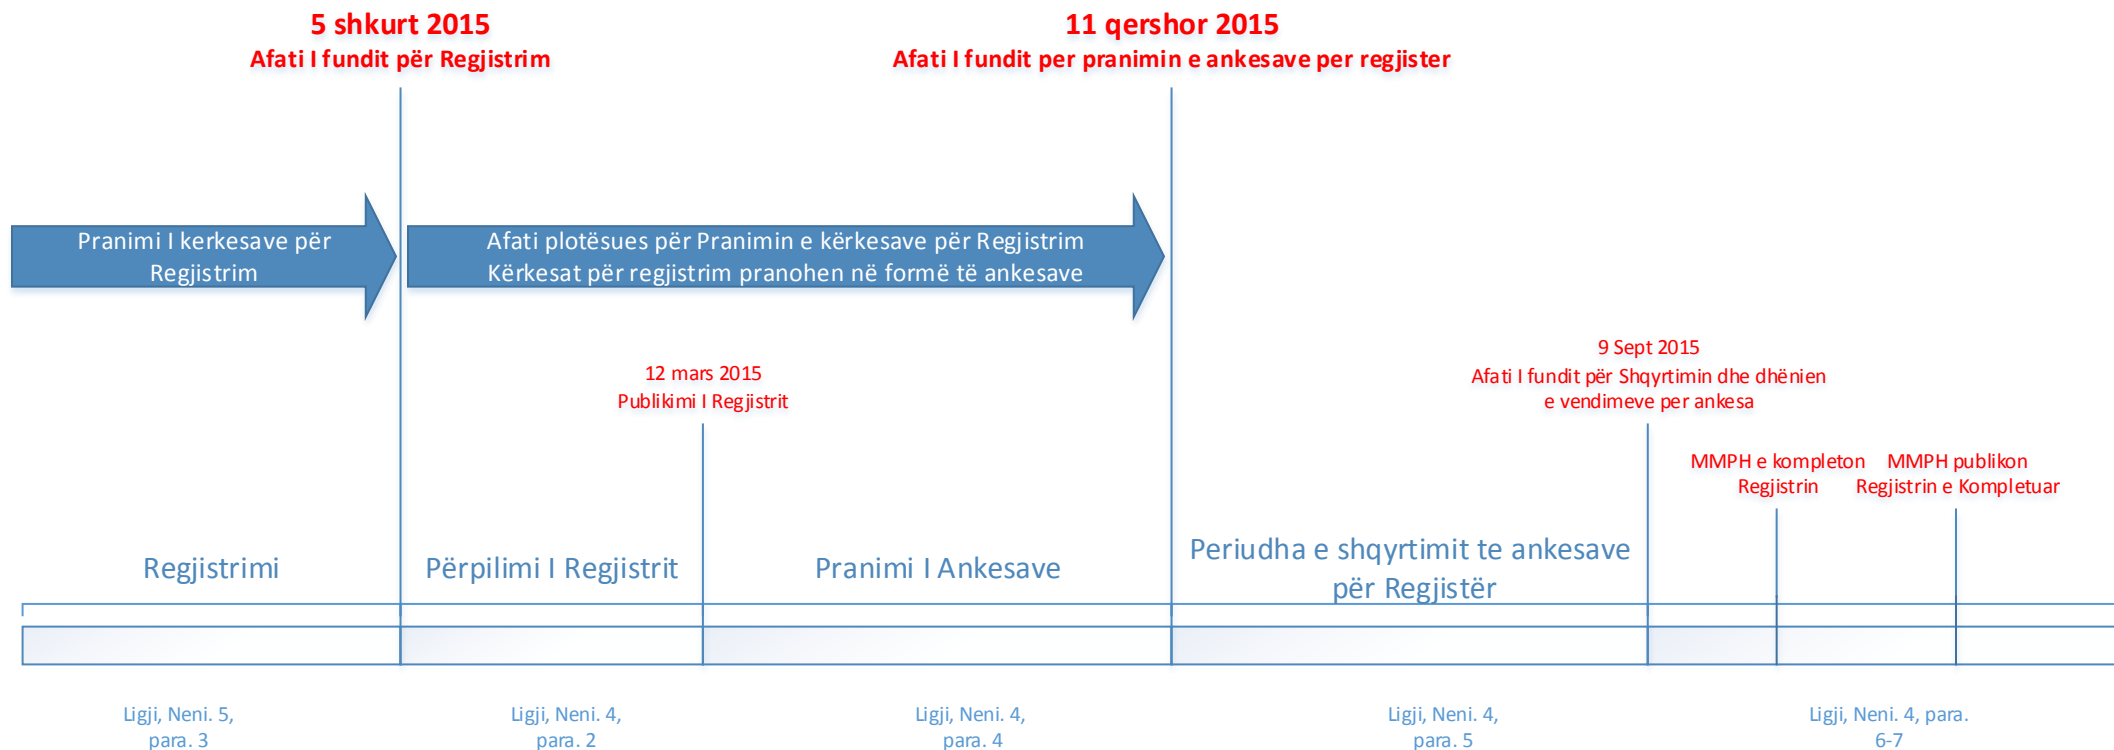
5 shkurt 2015
Afati I fundit për Regjistrim

11 qershor 2015
Afati I fundit per pranimin e ankesave per regjister

Pranimi I kerkesave për Regjistrim

Afati plotësues për Pranimin e kërkesave për Regjistrim
Kërkesat për regjistrim pranohen në formë të ankesave

12 mars 2015
Publikimi I Regjistrit

9 Sept 2015
Afati I fundit për Shqyrtimin dhe dhënien e vendimeve per ankesa

MMPH e kompleton Regjistrin

MMPH publikon Regjistrin e Kompletuar

Regjistrimi

Përpilimi I Regjistrit

Pranimi I Ankesave

Periudha e shqyrtimit te ankesave për Regjistër

Ligji, Neni. 5, para. 3

Ligji, Neni. 4, para. 2

Ligji, Neni. 4, para. 4

Ligji, Neni. 4, para. 5

Ligji, Neni. 4, para. 6-7